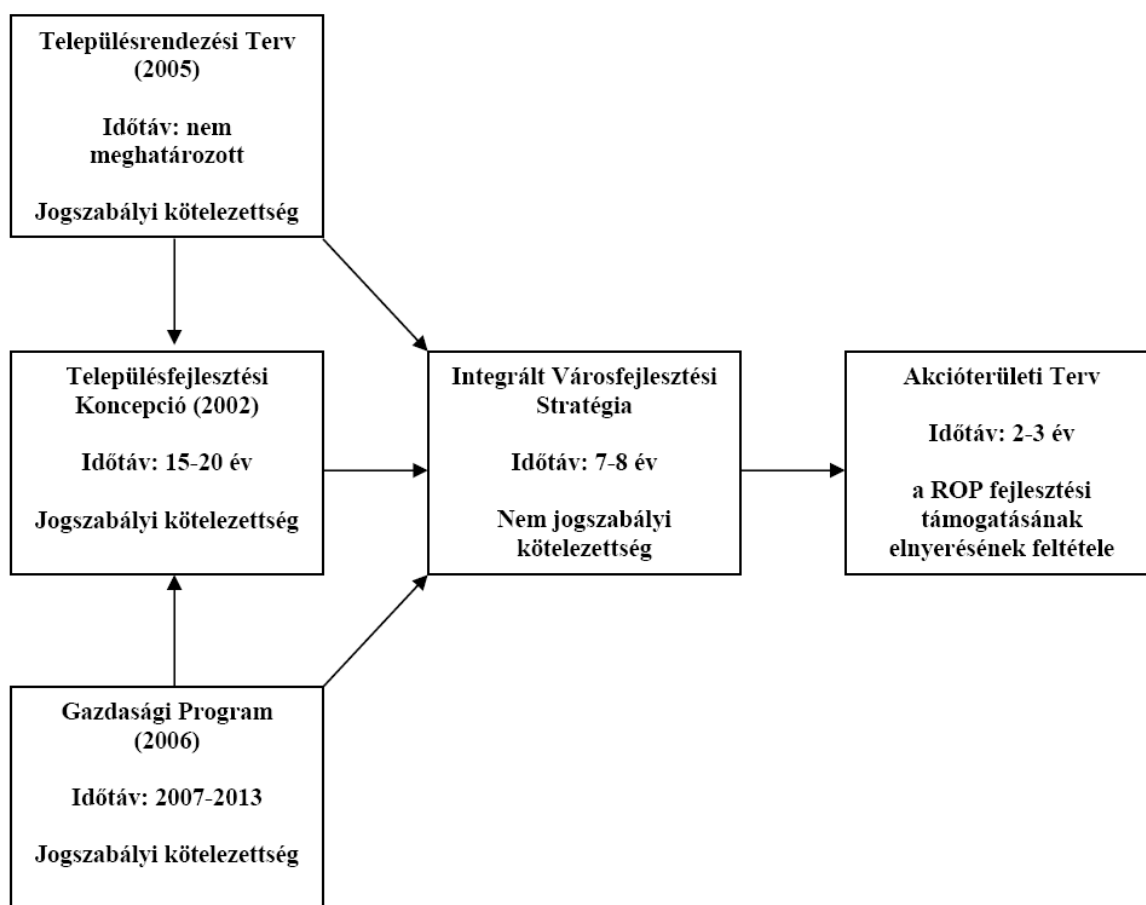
Településrendezési Terv (2005)

Időtáv: nem meghatározott

Jogszabályi kötelezettség

Településfejlesztési Koncepció (2002)

Időtáv: 15-20 év

Jogszabályi kötelezettség

Gazdasági Program (2006)

Időtáv: 2007-2013

Jogszabályi kötelezettség

Integrált Városfejlesztési Stratégia

Időtáv: 7-8 év

Nem jogszabályi kötelezettség

Akcióterületi Terv

Időtáv: 2-3 év

a ROP fejlesztési támogatásának elnyerésének feltétele